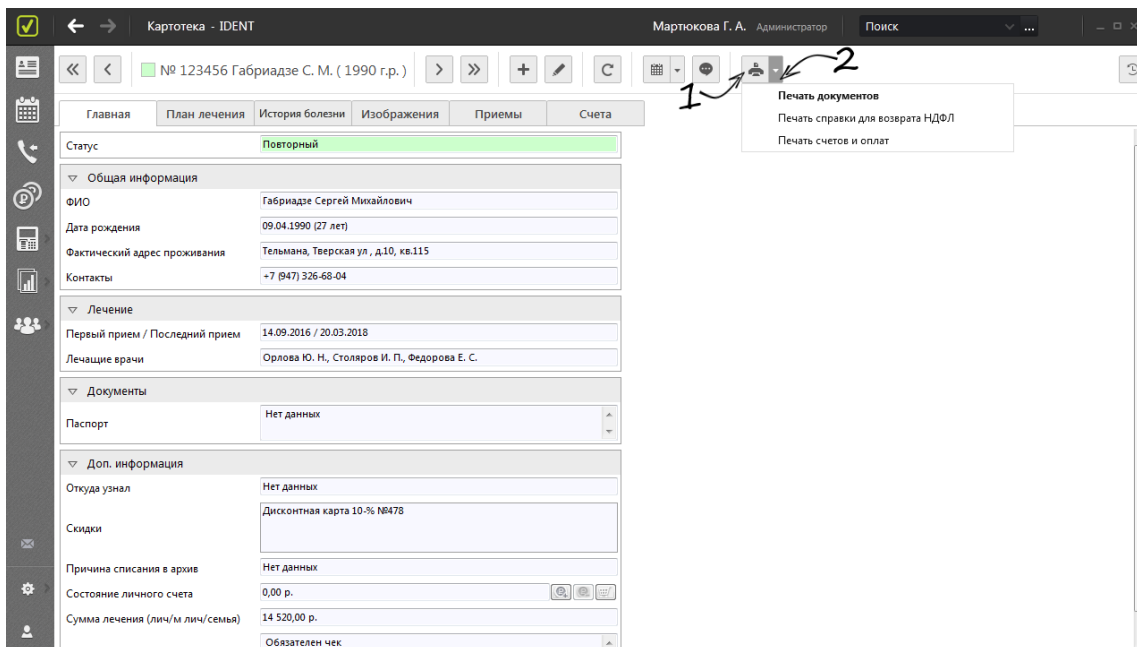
Картотека - IDENT

Мартюкова Г. А. Администратор

Поиск

№ 123456 Габриадзе С. М. ( 1990 г.р. )

1

2

Печать документов

Печать справки для возврата НДФЛ

Печать счетов и оплат

| Главная | План лечения | История болезни | Изображения | Приемы | Счета |
|---|---|---|---|---|---|

Статус | Повторный

▽ Общая информация

ФИО | Габриадзе Сергей Михайлович

Дата рождения | 09.04.1990 (27 лет)

Фактический адрес проживания | Тельмана, Тверская ул , д.10, кв.115

Контакты | +7 (947) 326-68-04

▽ Лечение

Первый прием / Последний прием | 14.09.2016 / 20.03.2018

Лечащие врачи | Орлова Ю. Н., Столяров И. П., Федорова Е. С.

▽ Документы

Паспорт | Нет данных

▽ Доп. информация

Откуда узнал | Нет данных

Скидки | Дисконтная карта 10-% №478

Причина списания в архив | Нет данных

Состояние личного счета | 0,00 р.

Сумма лечения (лич/м лич/семья) | 14 520,00 р.

Обязателен чек